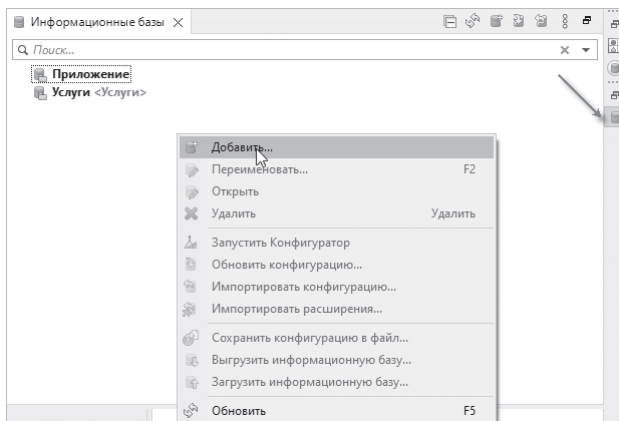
Информационные базы ×

Поиск...

Приложение
Услуги <Услуги>

Добавить...
Переименовать... F2
Открыть
Удалить Удалить
Запустить Конфигуратор
Обновить конфигурацию...
Импортировать конфигурацию...
Импортировать расширения...
Сохранить конфигурацию в файл...
Выгрузить информационную базу...
Загрузить информационную базу...
Обновить F5